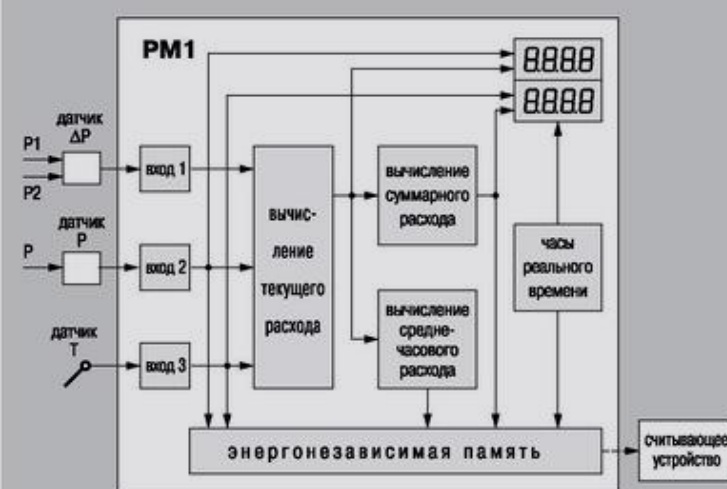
РМ1

8888

8888

датчик
ΔP

P1

P2

датчик
P

P

датчик
T

вход 1

вход 2

вход 3

вычис-
ление
текущего
расхода

вычисление
суммарного
расхода

вычисление
средне-
часового
расхода

часы
реального
времени

энергонезависимая память

считывающее
устройство